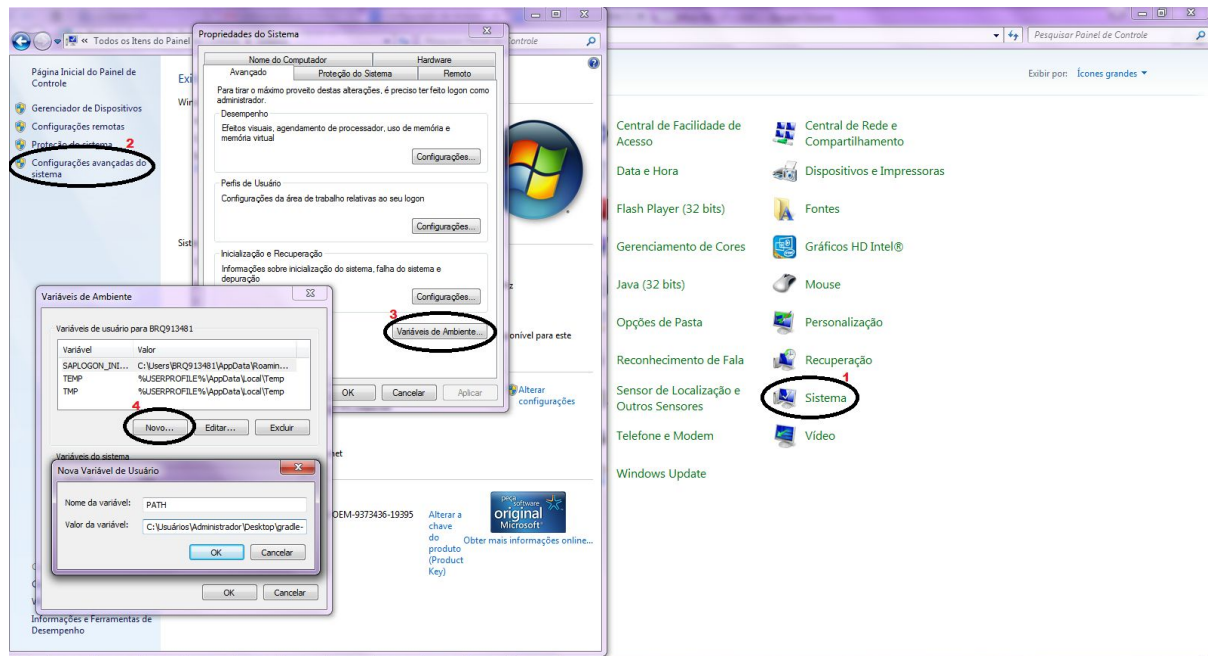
« Todos os Itens do Painel

Página Inicial do Painel de Controle

Gerenciador de Dispositivos

Configurações remotas

Proteção do sistema

2

Configurações avançadas do sistema

Exi

Win

Sist

Propriedades do Sistema

Nome do Computador | Hardware

Avançado | Proteção do Sistema | Remoto

Para tirar o máximo proveito destas alterações, é preciso ter feito logon como administrador.

Desempenho

Efeitos visuais, agendamento de processador, uso de memória e memória virtual

Configurações...

Perfis de Usuário

Configurações da área de trabalho relativas ao seu logon

Configurações...

Inicialização e Recuperação

Informações sobre inicialização do sistema, falha do sistema e depuração

Configurações...

3

Variáveis de Ambiente...

OK | Cancelar | Aplicar

onível para este

Alterar configurações

Variáveis de Ambiente

Variáveis de usuário para BRQ913481

| Variável | Valor |
|---|---|
| SAPLOGON_INI... | C:\Users\BRQ913481\AppData\Roamin... |
| TEMP | %USERPROFILE%\AppData\Local\Temp |
| TMP | %USERPROFILE%\AppData\Local\Temp |

4

Novo... | Editar... | Excluir

Variáveis do sistema

Nova Variável de Usuário

Nome da variável: PATH

Valor da variável: C:\Usuários\Administrador\Desktop\gradle-

OK | Cancelar

OK | Cancelar

OEM-9373436-19395

Alterar a chave do produto (Product Key)

Obter mais informações online...

peça software original Microsoft

Informações e Ferramentas de Desempenho

ontrole

Pesquisar Painel de Controle

Exibir por: Ícones grandes ▾

Central de Facilidade de Acesso

Central de Rede e Compartilhamento

Data e Hora

Dispositivos e Impressoras

Flash Player (32 bits)

Fontes

Gerenciamento de Cores

Gráficos HD Intel®

Java (32 bits)

Mouse

Opções de Pasta

Personalização

Reconhecimento de Fala

Recuperação

Sensor de Localização e Outros Sensores

1

Sistema

Telefone e Modem

Vídeo

Windows Update